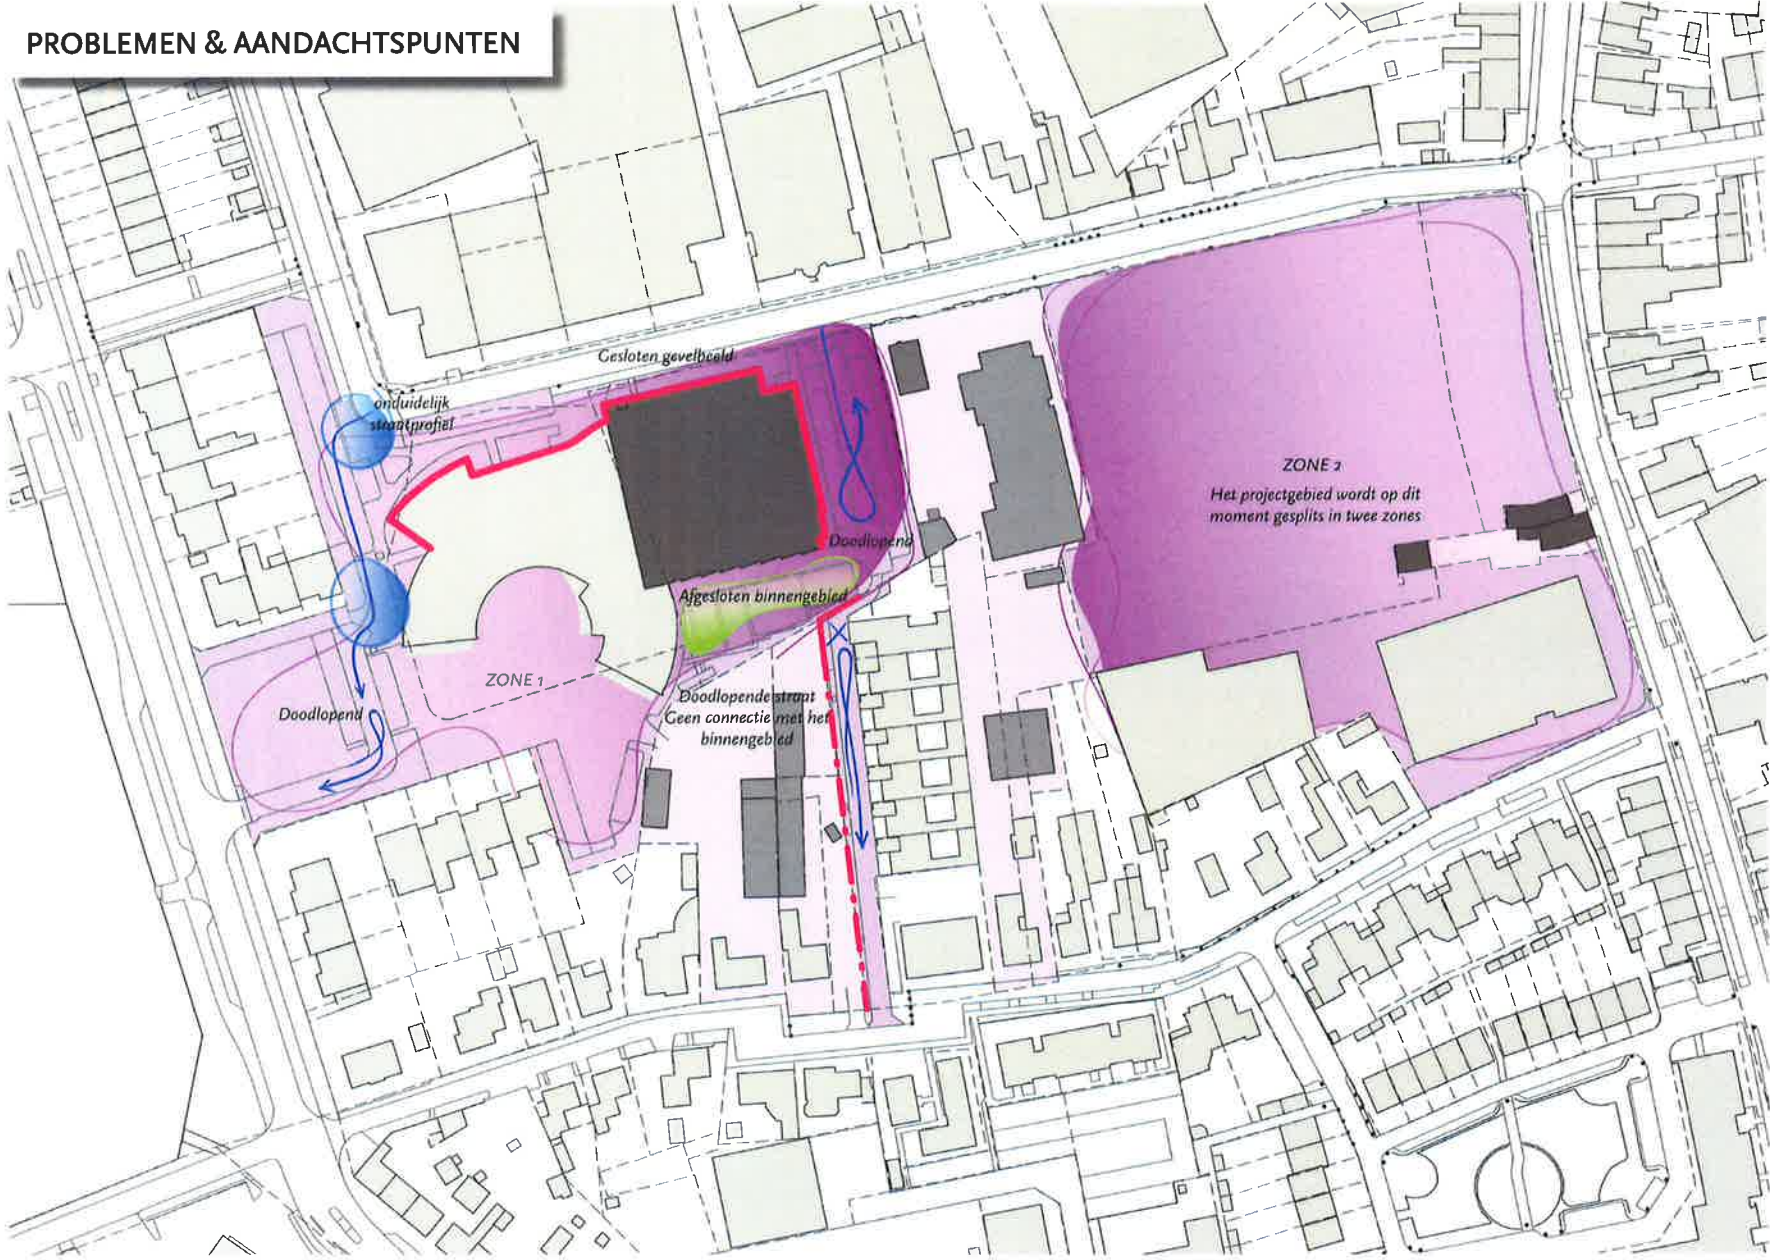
PROBLEMEN & AANDACHTSPUNTEN

Gesloten gevelbeeld

onduidelijk straatprofiel

Doodlopend

Afgesloten binnengebied

ZONE 1

Doodlopend

Doodlopende straat
Geen connectie met het binnengebied

ZONE 2
Het projectgebied wordt op dit moment gesplits in twee zones